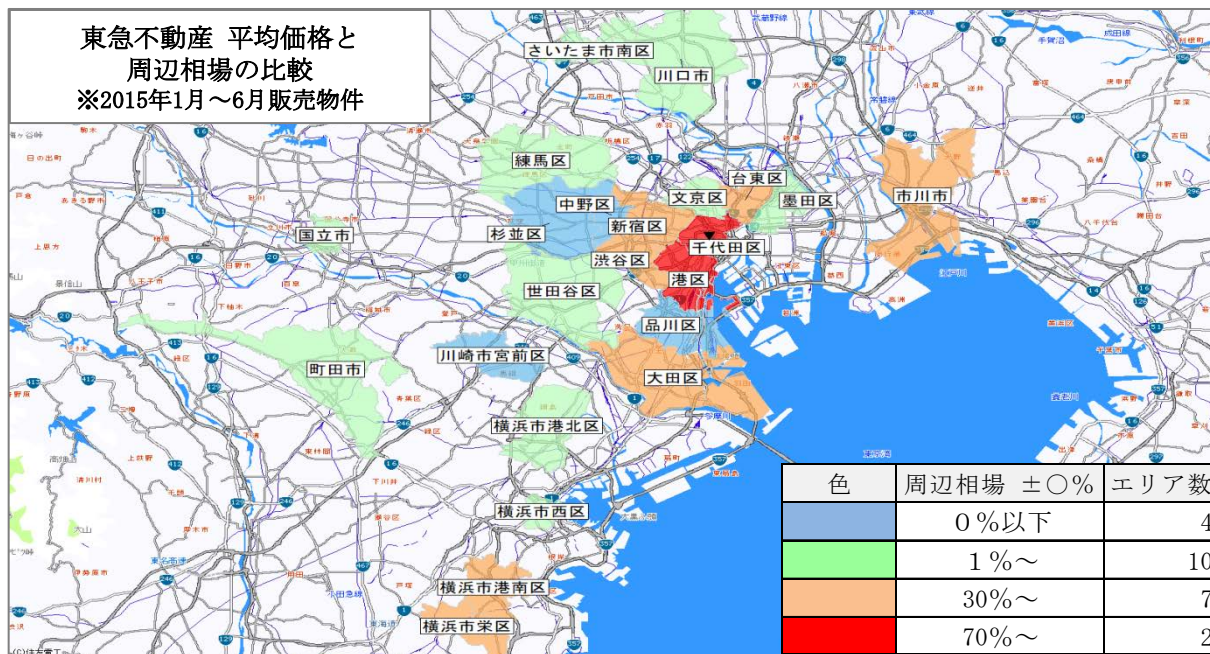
東急不動産 平均価格と
周辺相場の比較
※2015年1月～6月販売物件

さいたま市南区
川口市
練馬区
台東区
文京区
墨田区
市川市
中野区
新宿区
千代田区
国立市
杉並区
渋谷区
港区
世田谷区
品川区
町田市
川崎市宮前区
大田区
横浜市港北区
横浜市西区
横浜市港南区
横浜市栄区

| 色 | 周辺相場 ±○% | エリア数 |
|---|---|---|
| | 0%以下 | 4 |
| | 1%～ | 10 |
| | 30%～ | 7 |
| | 70%～ | 2 |